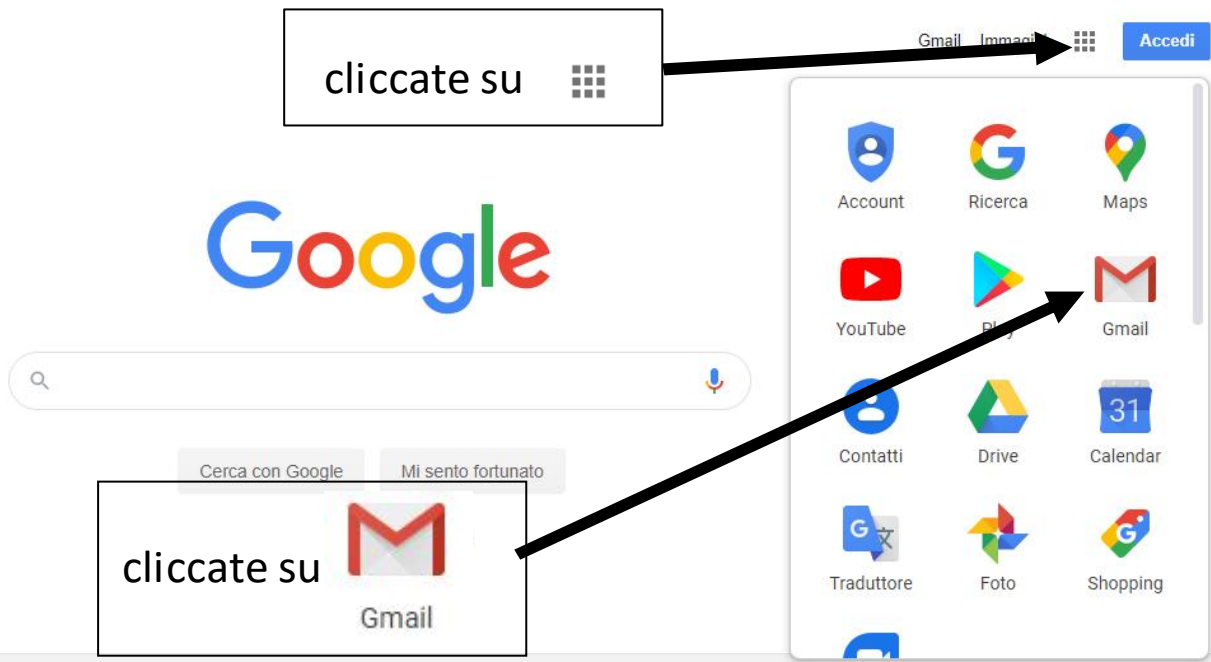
cliccate su

Gmail Immagi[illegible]

Accedi

Google

Cerca con Google

Mi sento fortunato

cliccate su

Gmail

Account

Ricerca

Maps

YouTube

Pl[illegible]y

Gmail

Contatti

Drive

31

Calendar

Traduttore

Foto

Shopping